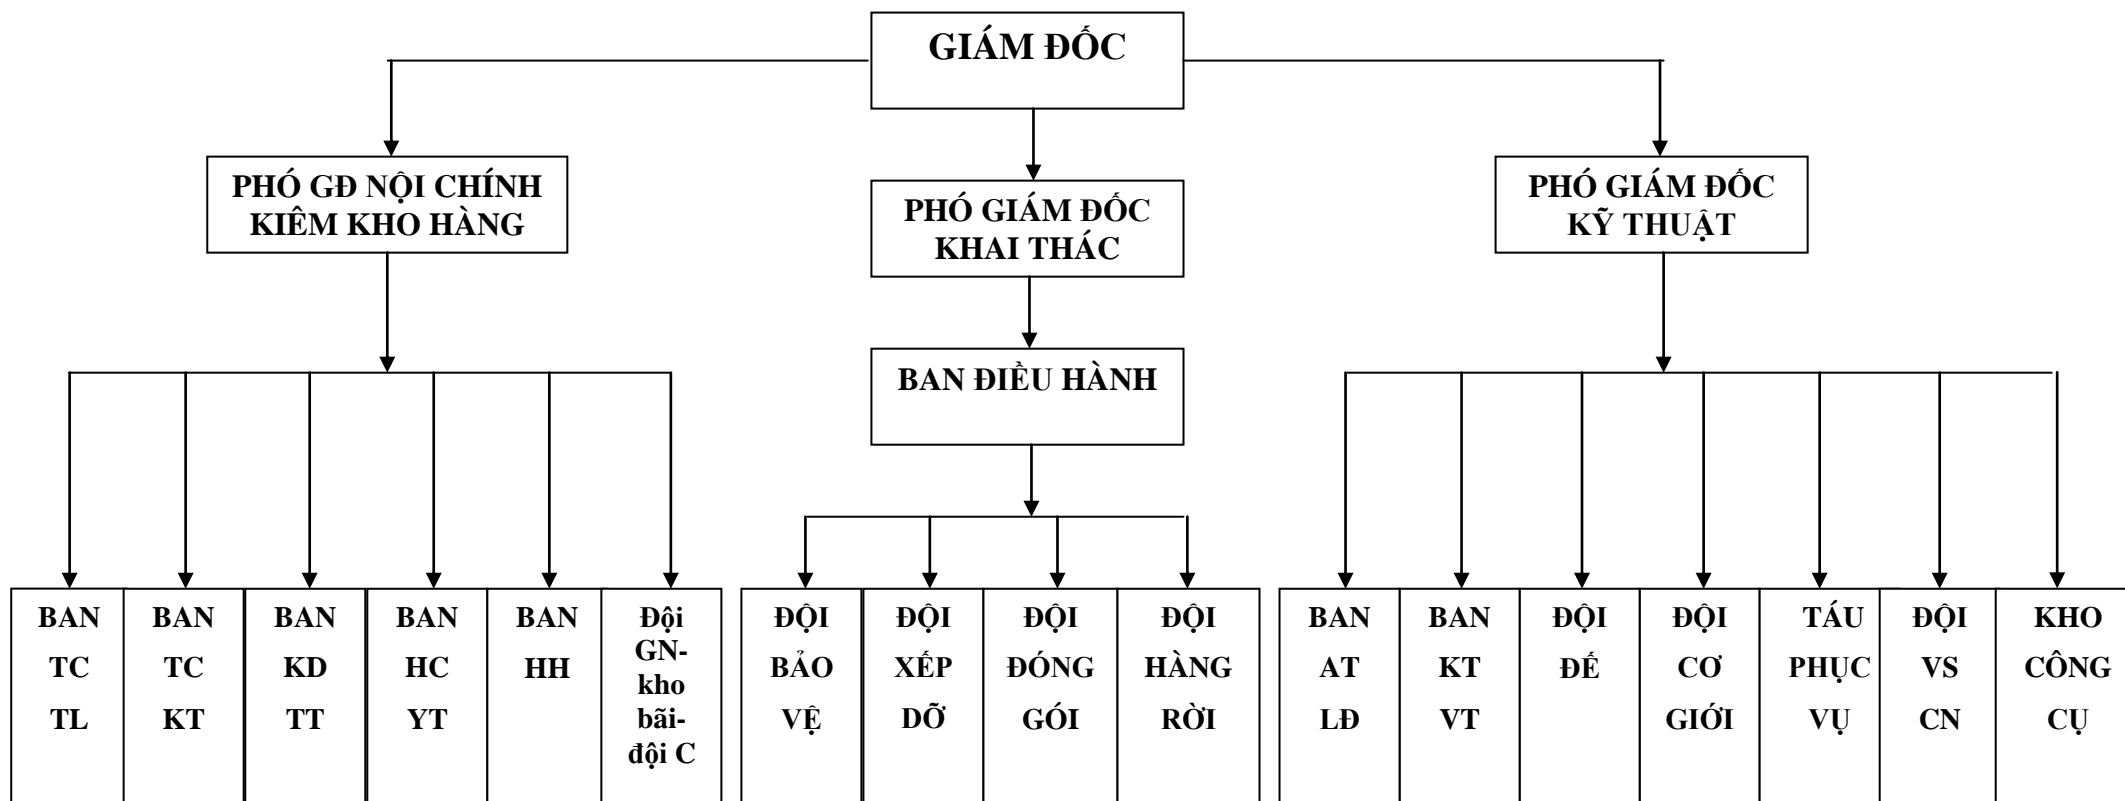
GIÁM ĐỐC

PHÓ GĐ NỘI CHÍNH KIÊM KHO HÀNG

PHÓ GIÁM ĐỐC KHAI THÁC

PHÓ GIÁM ĐỐC KỸ THUẬT

BAN ĐIỀU HÀNH

BAN TC TL

BAN TC KT

BAN KD TT

BAN HC YT

BAN HH

Đội GN-kho bãi-đội C

ĐỘI BẢO VỆ

ĐỘI XẾP DỠ

ĐỘI ĐÓNG GÓI

ĐỘI HÀNG RỜI

BAN AT LĐ

BAN KT VT

ĐỘI ĐẾ

ĐỘI CƠ GIỚI

TÁU PHỤC VỤ

ĐỘI VS CN

KHO CÔNG CỤ